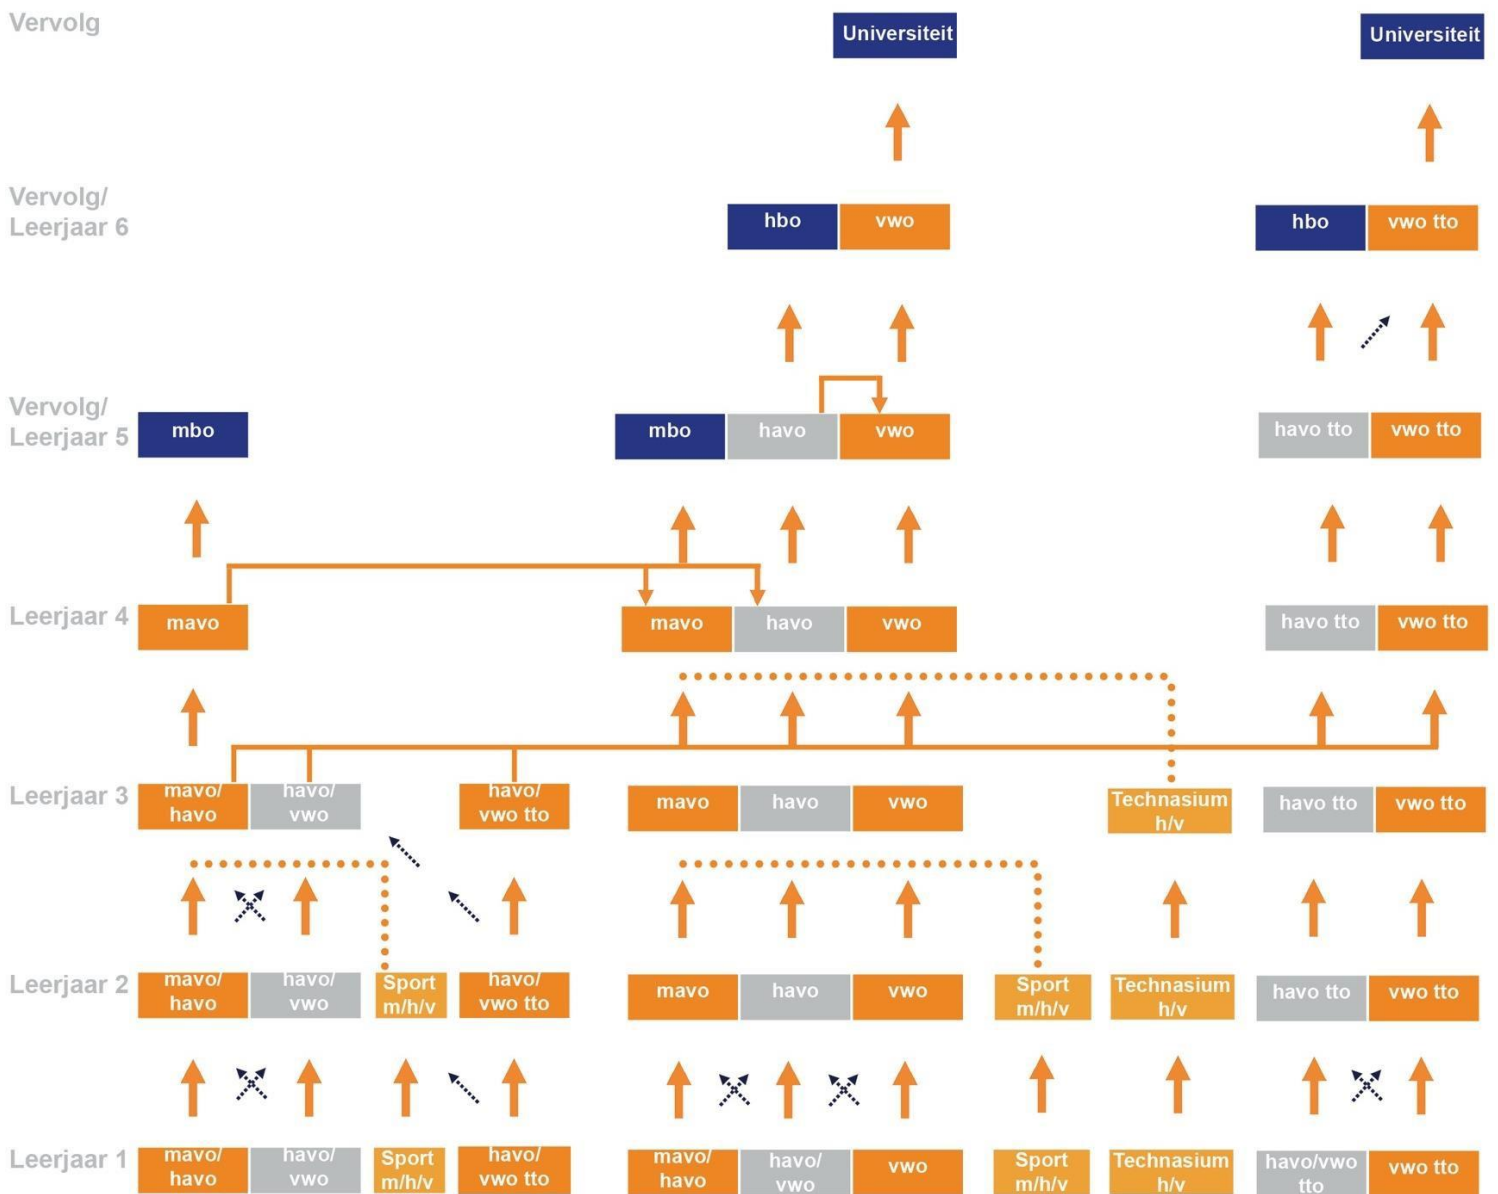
Vervolg

Universiteit

Universiteit

Vervolg/ Leerjaar 6

hbo | vwo

hbo | vwo tto

Vervolg/ Leerjaar 5

mbo

mbo | havo | vwo

havo tto | vwo tto

Leerjaar 4

mavo

mavo | havo | vwo

havo tto | vwo tto

Leerjaar 3

mavo/ havo | havo/ vwo | havo/ vwo tto

mavo | havo | vwo

Technasium h/v

havo tto | vwo tto

Leerjaar 2

mavo/ havo | havo/ vwo | Sport m/h/v | havo/ vwo tto

mavo | havo | vwo

Sport m/h/v

Technasium h/v

havo tto | vwo tto

Leerjaar 1

mavo/ havo | havo/ vwo | Sport m/h/v | havo/ vwo tto

mavo/ havo | havo/ vwo | vwo

Sport m/h/v

Technasium h/v

havo/vwo tto | vwo tto